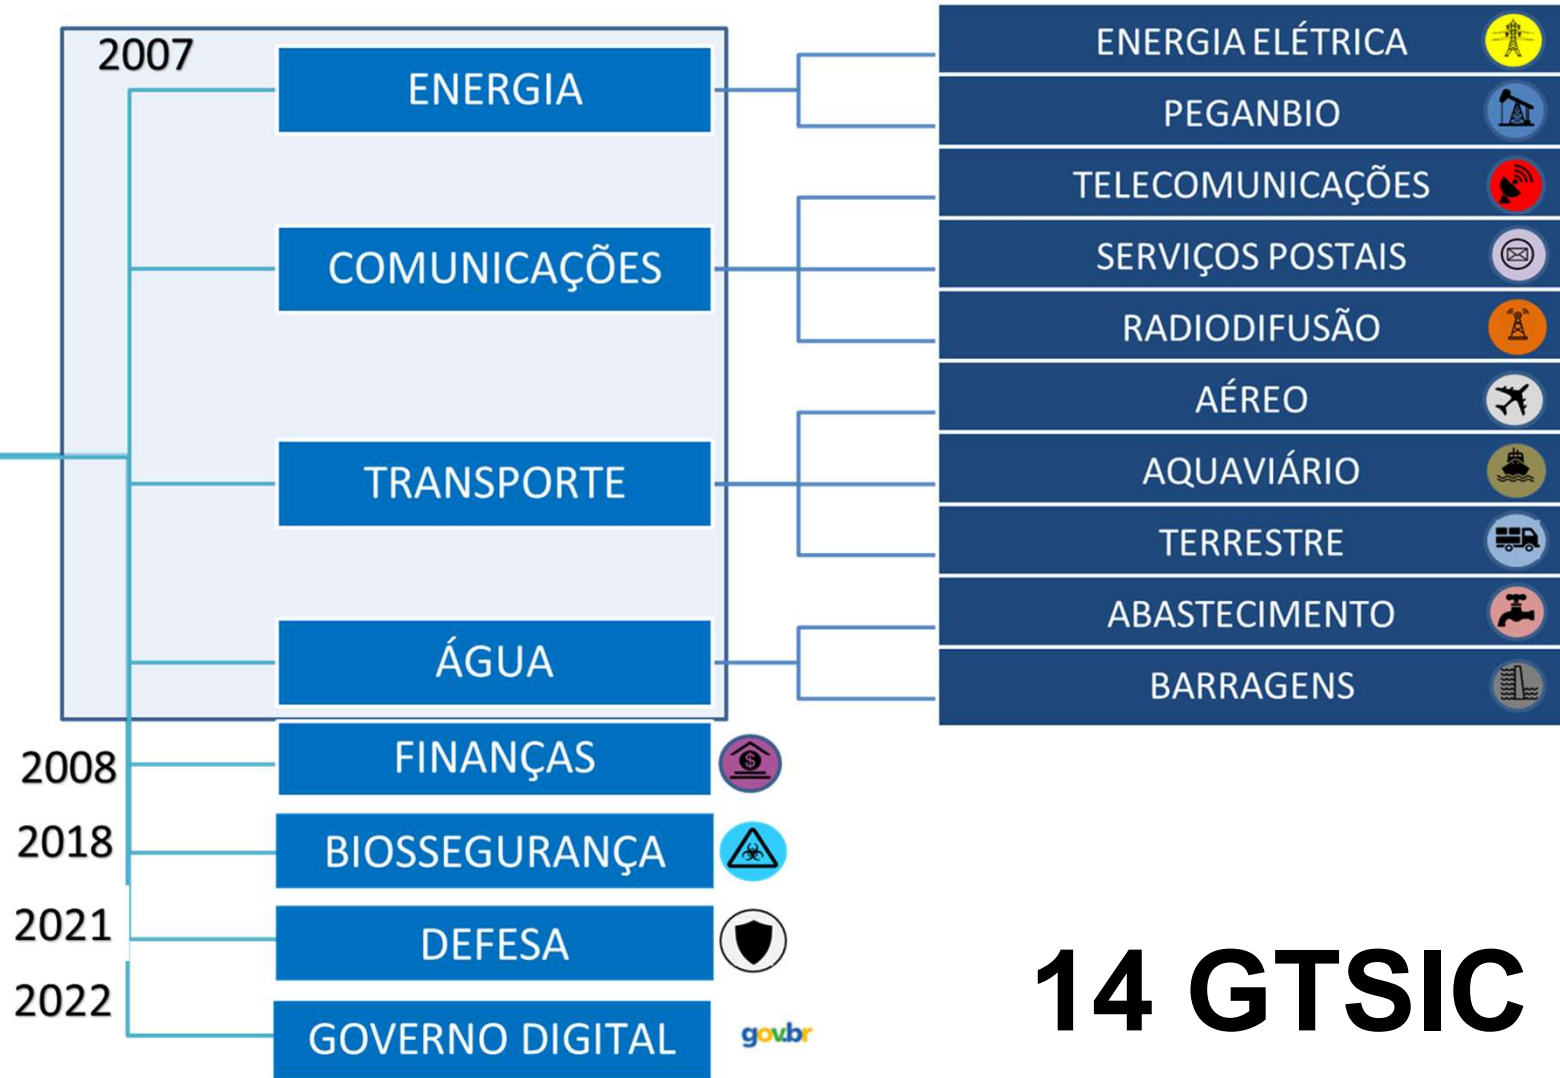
2007

ENERGIA

COMUNICAÇÕES

TRANSPORTE

ÁGUA

2008 FINANÇAS

2018 BIOSSEGURANÇA

2021 DEFESA

2022 GOVERNO DIGITAL

gov.br

ENERGIA ELÉTRICA

PEGANBIO

TELECOMUNICAÇÕES

SERVIÇOS POSTAIS

RADIODIFUSÃO

AÉREO

AQUAVIÁRIO

TERRESTRE

ABASTECIMENTO

BARRAGENS

14 GTSIC